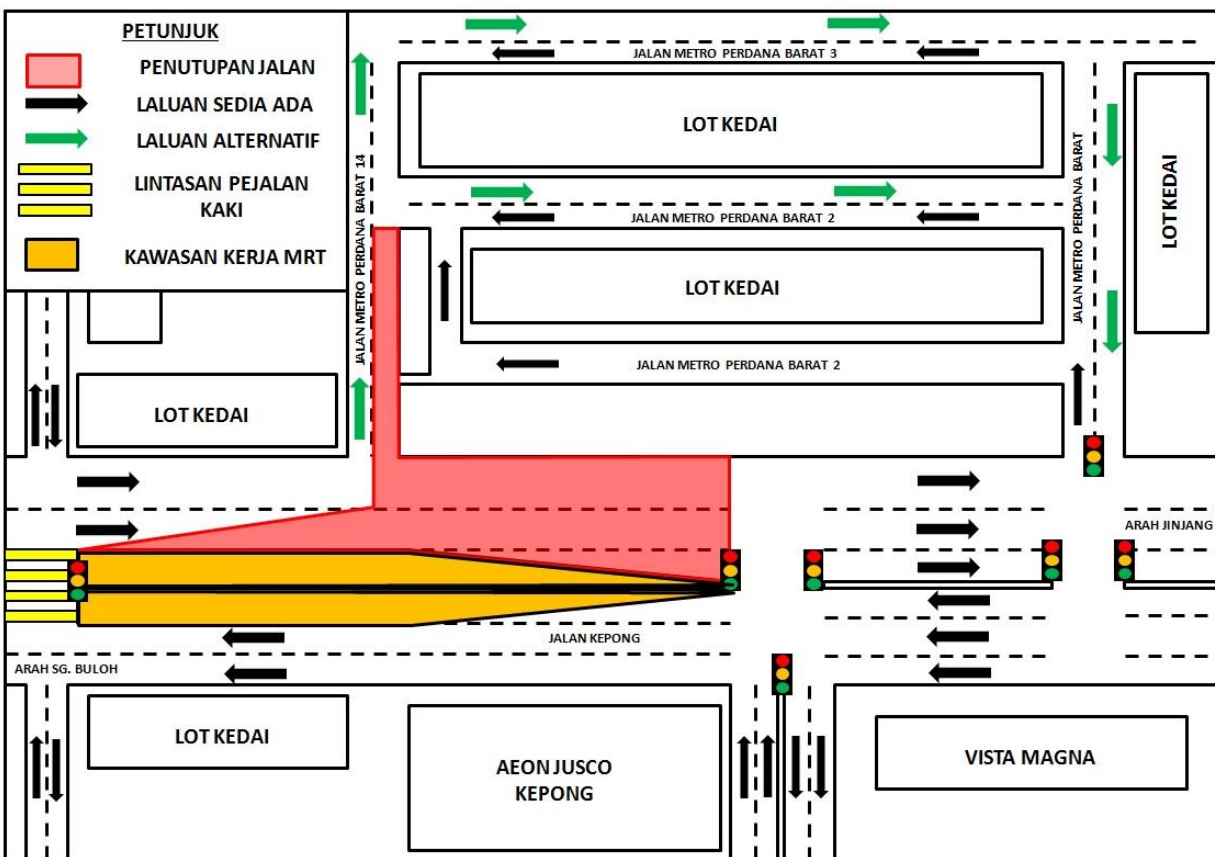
PETUNJUK

PENUTUPAN JALAN

LALUAN SEDIA ADA

LALUAN ALTERNATIF

LINTASAN PEJALAN KAKI

KAWASAN KERJA MRT

JALAN METRO PERDANA BARAT 3

LOT KEDAI

JALAN METRO PERDANA BARAT 14

JALAN METRO PERDANA BARAT 2

LOT KEDAI

JALAN METRO PERDANA BARAT

LOT KEDAI

JALAN METRO PERDANA BARAT 2

LOT KEDAI

ARAH JINJANG

JALAN KEPONG

ARAH SG. BULOH

LOT KEDAI

AEON JUSCO KEPONG

VISTA MAGNA